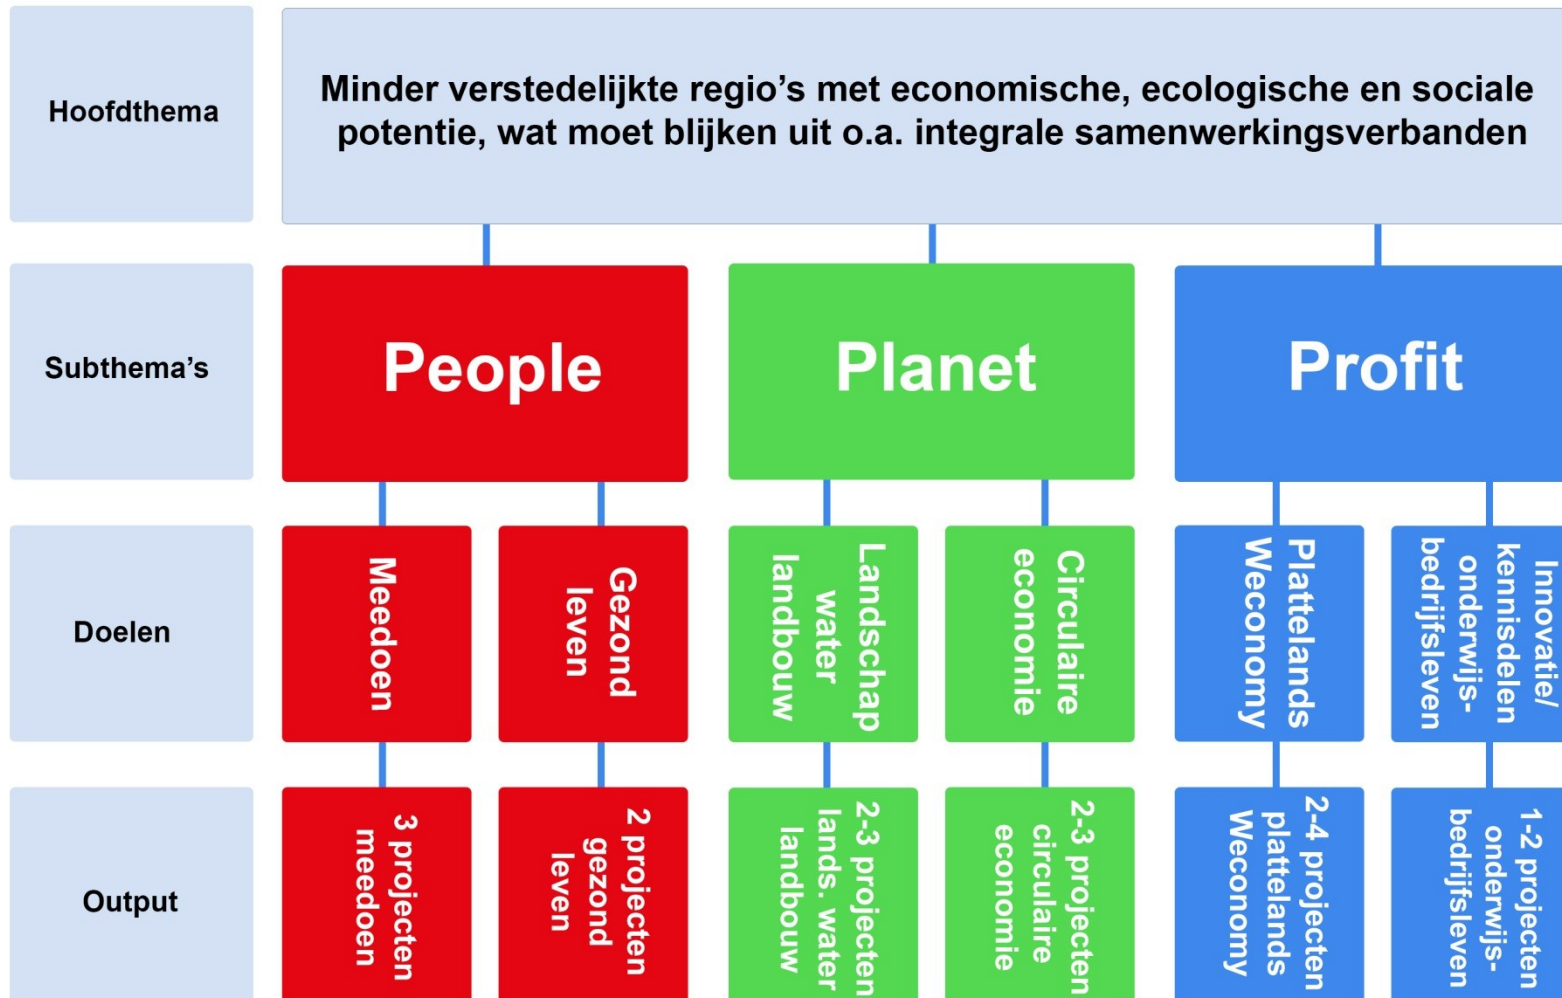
Hoofdthema

Minder verstedelijkte regio's met economische, ecologische en sociale potentie, wat moet blijken uit o.a. integrale samenwerkingsverbanden

Subthema's

People

Planet

Profit

Doelen

Meedoen

Gezond leven

Landschap water landbouw

Circulaire economie

Plattelands Weconomy

Innovatie/ kennisdelen onderwijs-bedrijfsleven

Output

3 projecten meedoen

2 projecten gezond leven

2-3 projecten lands. water landbouw

2-3 projecten circulaire economie

2-4 projecten plattelands Weconomy

1-2 projecten onderwijs-bedrijfsleven